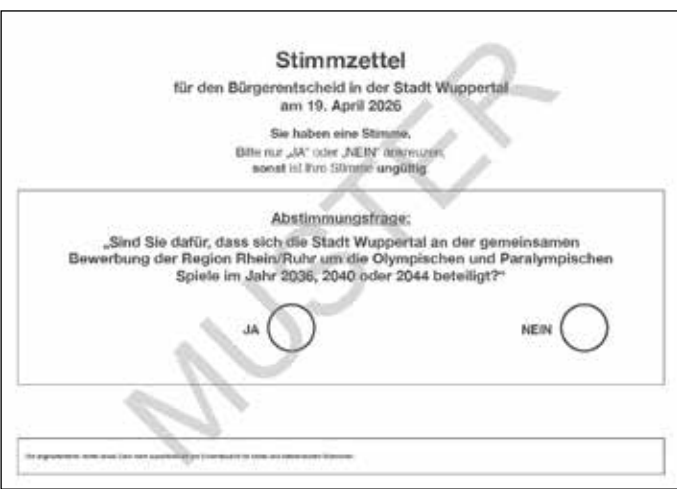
Stimmzettel

für den Bürgerentscheid in der Stadt Wuppertal am 19. April 2026

Sie haben eine Stimme.
Bitte nur „JA" oder „NEIN" ankreuzen,
sonst ist Ihre Stimme ungültig

Abstimmungsfrage:

„Sind Sie dafür, dass sich die Stadt Wuppertal an der gemeinsamen Bewerbung der Region Rhein/Ruhr um die Olympischen und Paralympischen Spiele im Jahr 2036, 2040 oder 2044 beteiligt?"

JA

NEIN

MUSTER

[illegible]